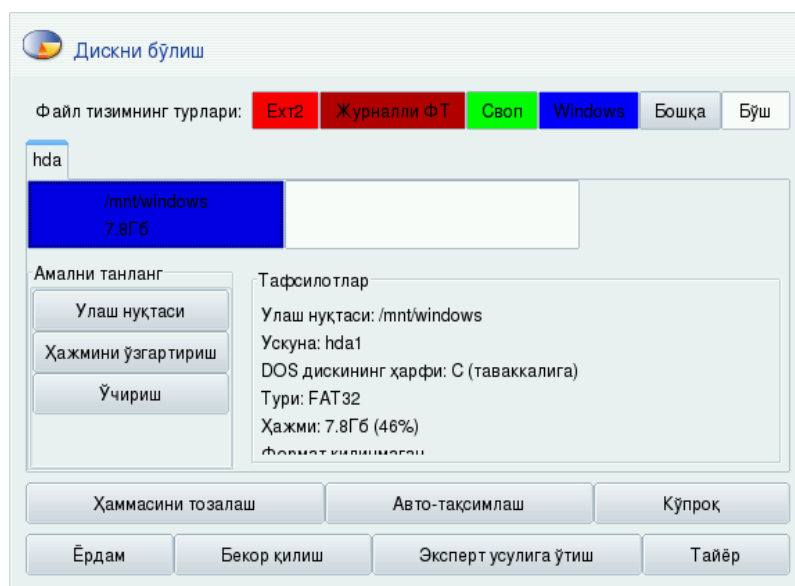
Дискни бўлиш

Файл тизимнинг турлари: Ext2 Журналли ФТ Своп Windows Бошқа Бўш

hda

/mnt/windows
7.8Гб

Амални танланг
Улаш нуқтаси
Ҳажмини ўзгартириш
Ўчириш

Тафсилотлар
Улаш нуқтаси: /mnt/windows
Ускуна: hda1
DOS дискининг ҳарфи: C (тахминий)
Тури: FAT32
Ҳажми: 7.8Гб (46%)
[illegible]

Ҳаммасини тозалаш
Авто-тақсимлаш
Кўпроқ
Ёрдам
Бекор қилиш
Эксперт усулига ўтиш
Тайёр